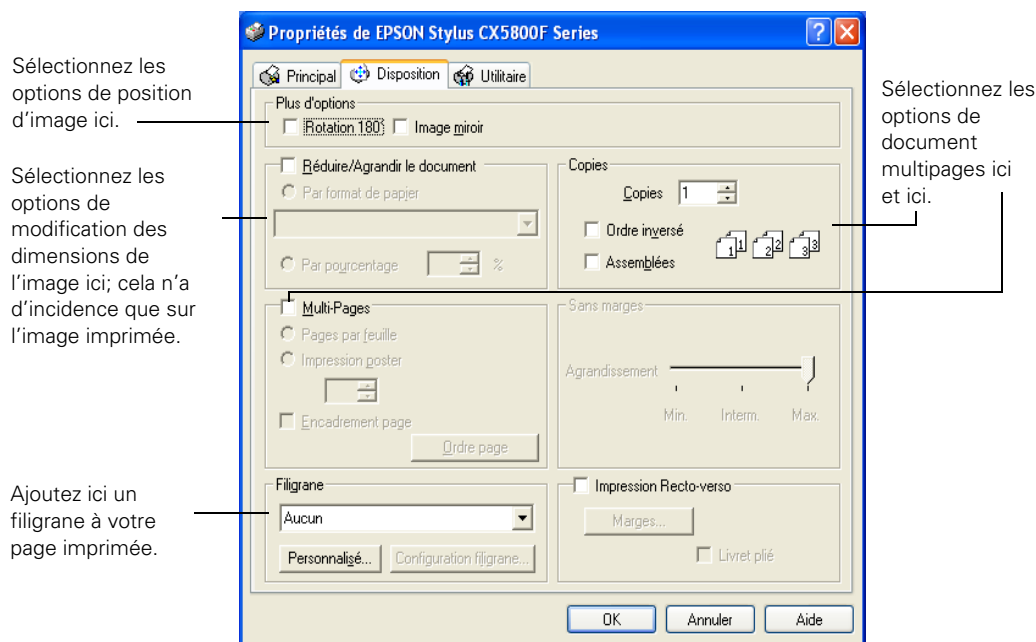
Sélectionnez les options de position d'image ici.

Sélectionnez les options de modification des dimensions de l'image ici; cela n'a d'incidence que sur l'image imprimée.

Ajoutez ici un filigrane à votre page imprimée.

Propriétés de EPSON Stylus CX5800F Series

Principal | Disposition | Utilitaire

Plus d'options

Rotation 180°

Image miroir

Réduire/Agrandir le document

Par format de papier

Par pourcentage

%

Copies

Copies 1

Ordre inversé

Assemblées

1 1 | 2 2 | 3 3

Multi-Pages

Pages par feuille

Impression poster

Encadrement page

Ordre page

Sans marges

Agrandissement

Min. | Interm. | Max.

Filigrane

Aucun

Personnalisé...

Configuration filigrane...

Impression Recto-verso

Marges...

Livret plié

OK | Annuler | Aide

Sélectionnez les options de document multipages ici et ici.